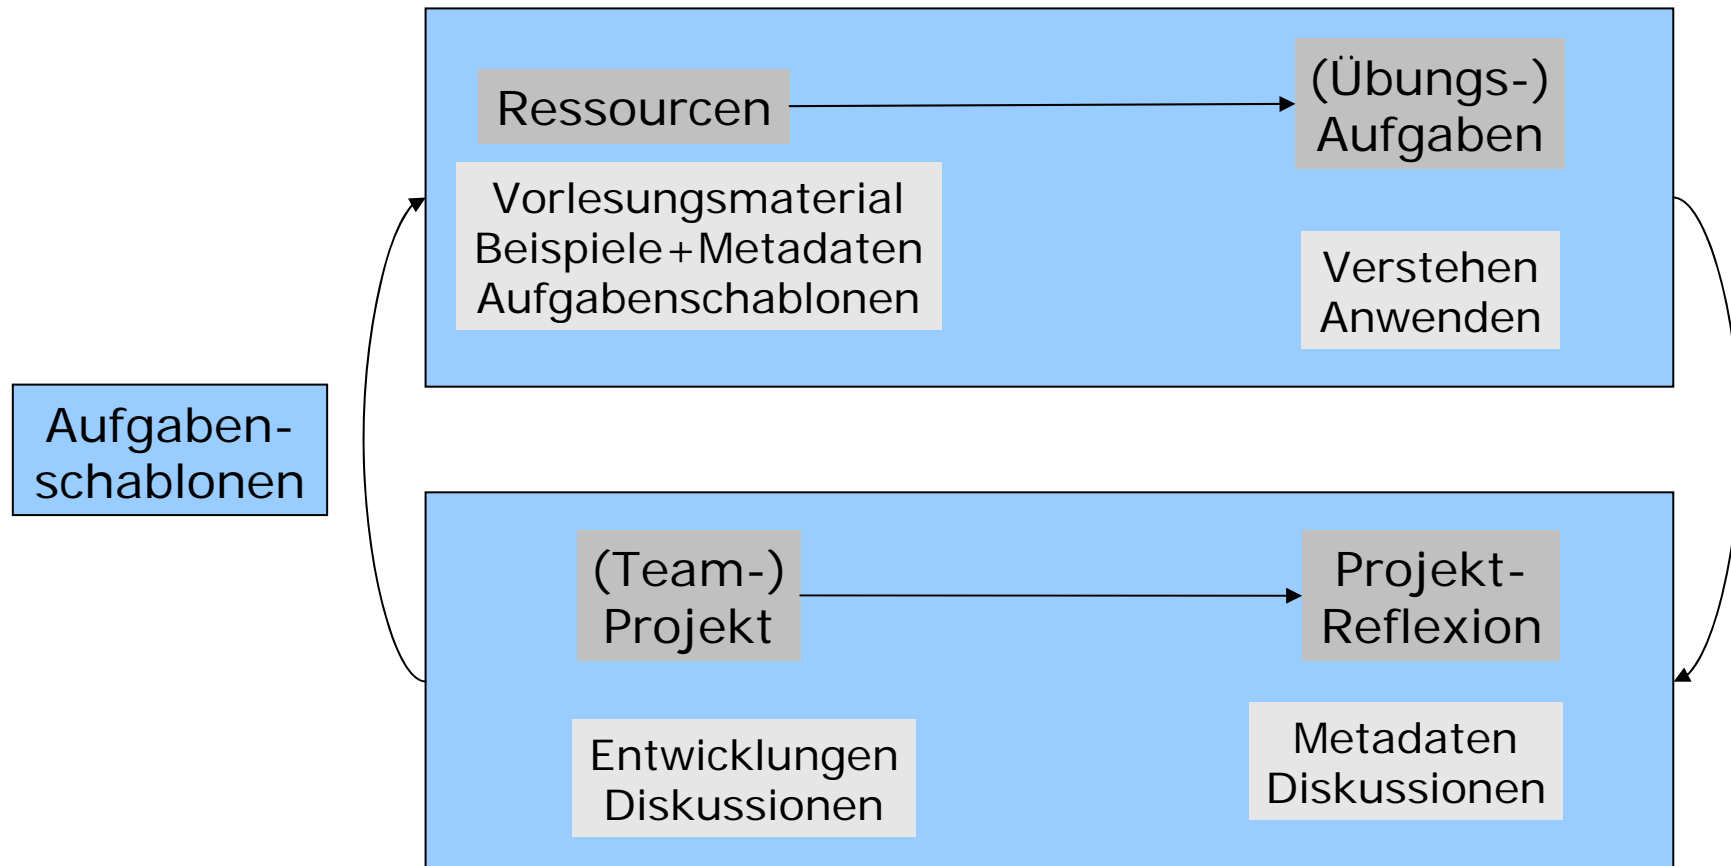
Ressourcen

(Übungs-) Aufgaben

Vorlesungsmaterial
Beispiele+Metadaten
Aufgabenschablonen

Verstehen
Anwenden

Aufgaben-schablonen

(Team-) Projekt

Projekt-Reflexion

Entwicklungen
Diskussionen

Metadaten
Diskussionen